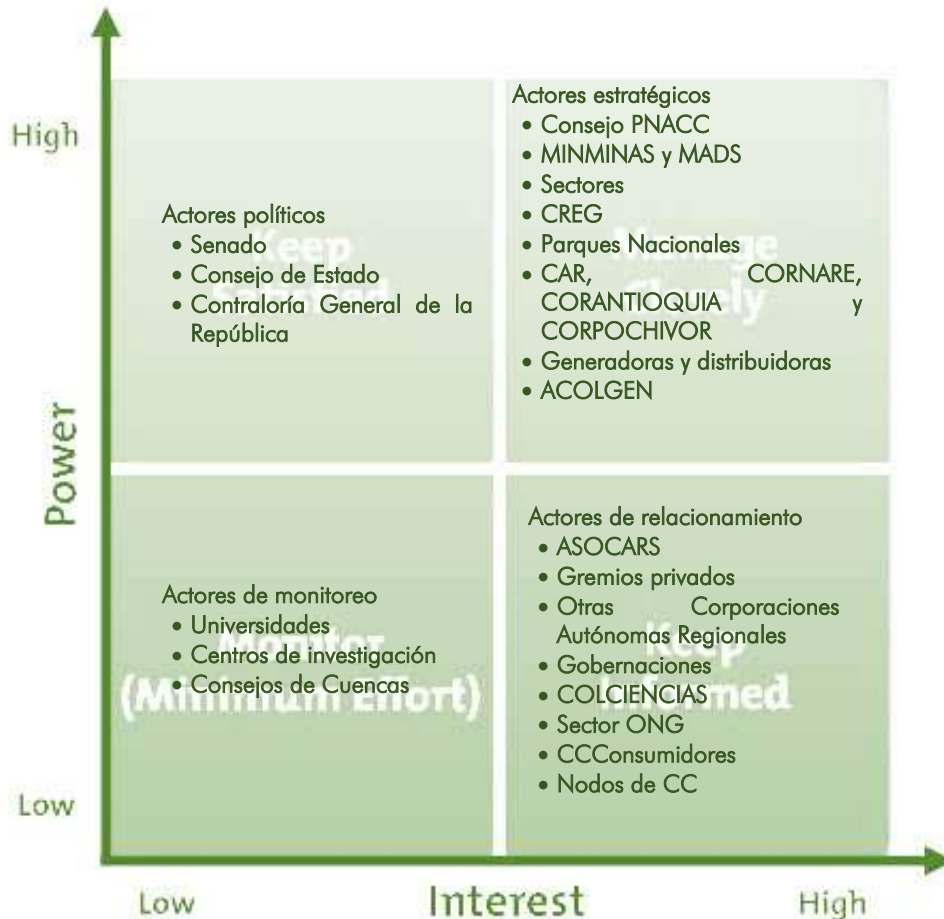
High

Power

Low

Actores políticos
• Senado
• Consejo de Estado
• Contraloría General de la República

Keep Satisfied

Actores estratégicos
• Consejo PNACC
• MINMINAS y MADS
• Sectores
• CREG
• Parques Nacionales
• CAR, CORNARE, CORANTIOQUIA y CORPOCHIVOR
• Generadoras y distribuidoras
• ACOLGEN

Manage Closely

Actores de monitoreo
• Universidades
• Centros de investigación
• Consejos de Cuencas

Monitor (Minimum Effort)

Actores de relacionamiento
• ASOCARS
• Gremios privados
• Otras Corporaciones Autónomas Regionales
• Gobernaciones
• COLCIENCIAS
• Sector ONG
• CCConsumidores
• Nodos de CC

Keep Informed

Low

Interest

High